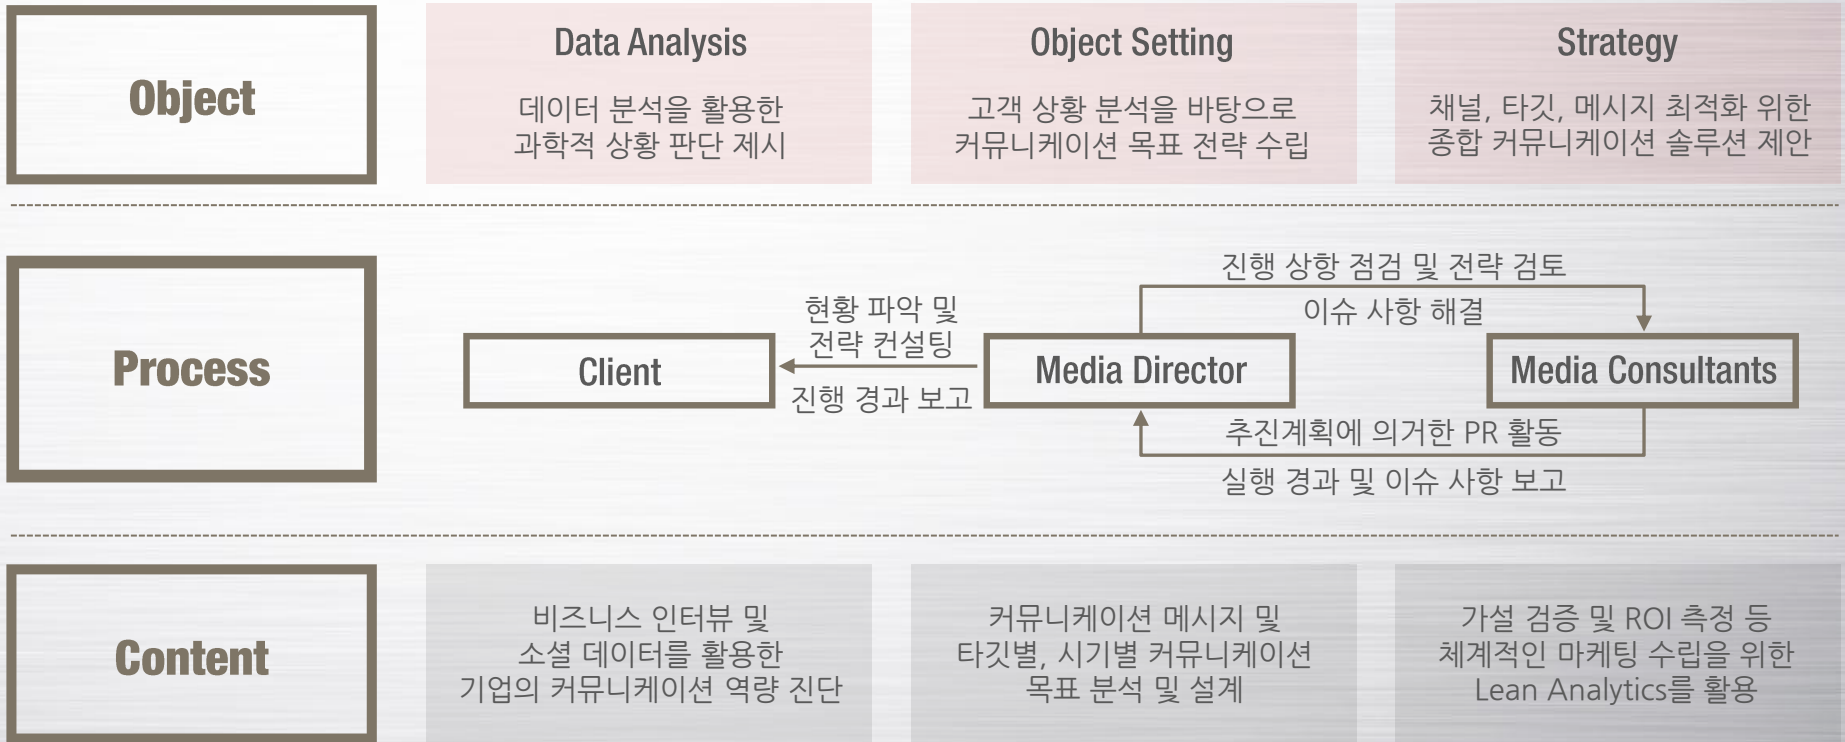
Object

Data Analysis

데이터 분석을 활용한 과학적 상황 판단 제시

Object Setting

고객 상황 분석을 바탕으로 커뮤니케이션 목표 전략 수립

Strategy

채널, 타깃, 메시지 최적화 위한 종합 커뮤니케이션 솔루션 제안

Process

진행 상황 점검 및 전략 검토

이슈 사항 해결

현황 파악 및 전략 컨설팅

Client

진행 경과 보고

Media Director

Media Consultants

추진계획에 의거한 PR 활동

실행 경과 및 이슈 사항 보고

Content

비즈니스 인터뷰 및 소셜 데이터를 활용한 기업의 커뮤니케이션 역량 진단

커뮤니케이션 메시지 및 타깃별, 시기별 커뮤니케이션 목표 분석 및 설계

가설 검증 및 ROI 측정 등 체계적인 마케팅 수립을 위한 Lean Analytics를 활용